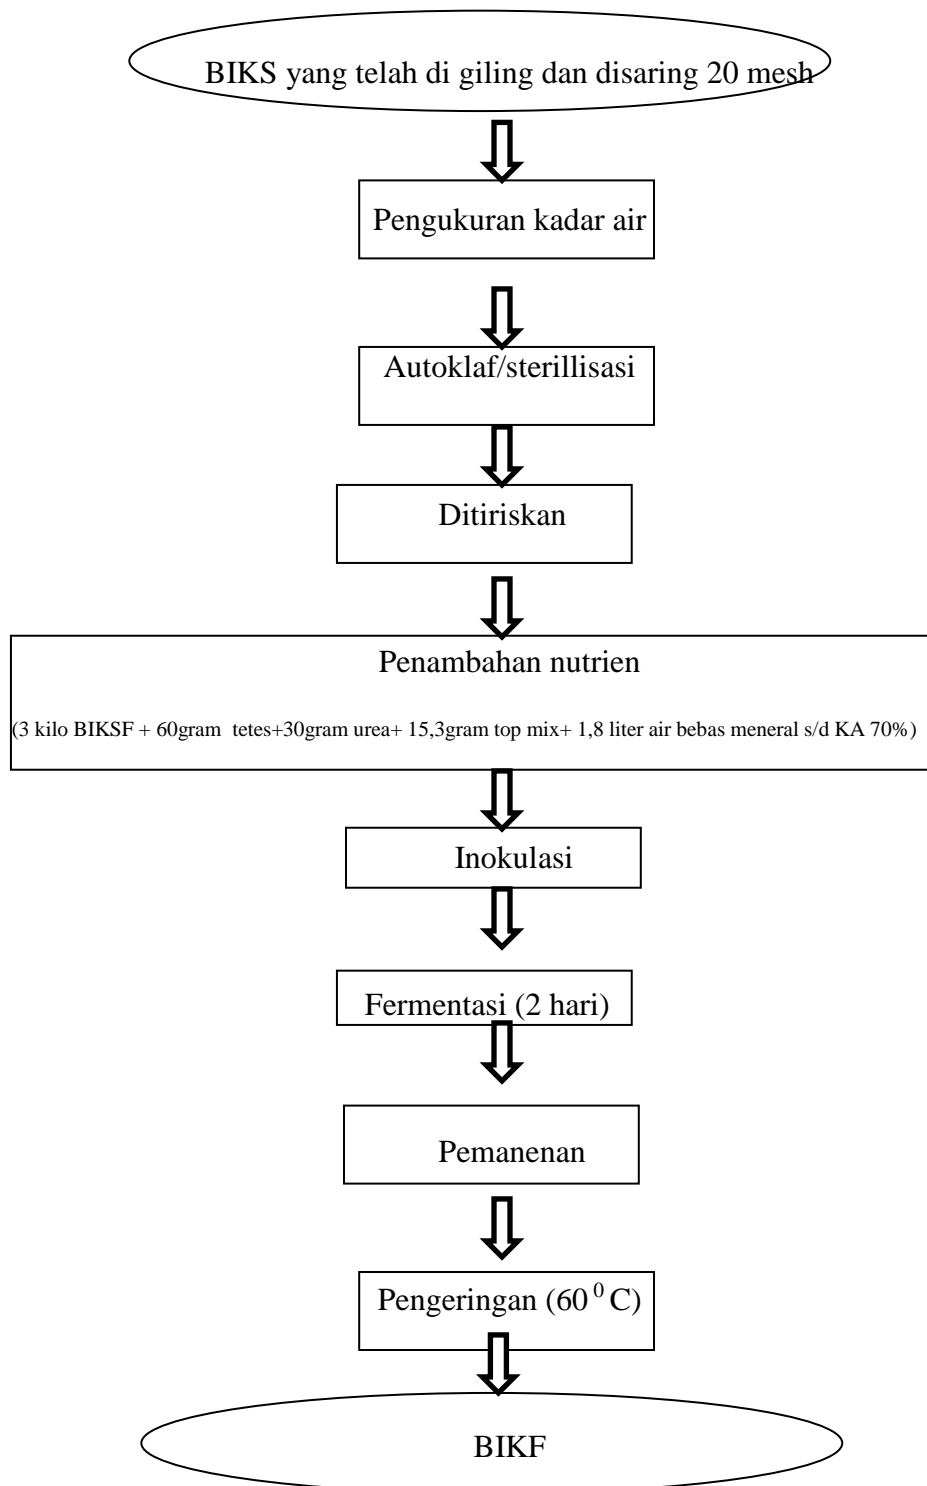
BIKS yang telah di giling dan disaring 20 mesh

Pengukuran kadar air

Autoklaf/sterillisasi

Ditiriskan

Penambahan nutrien

(3 kilo BIKSF + 60gram tetes+30gram urea+ 15,3gram top mix+ 1,8 liter air bebas meneral s/d KA 70%)

Inokulasi

Fermentasi (2 hari)

Pemanenan

Pengeringan ($60^{0}$C)

BIKF